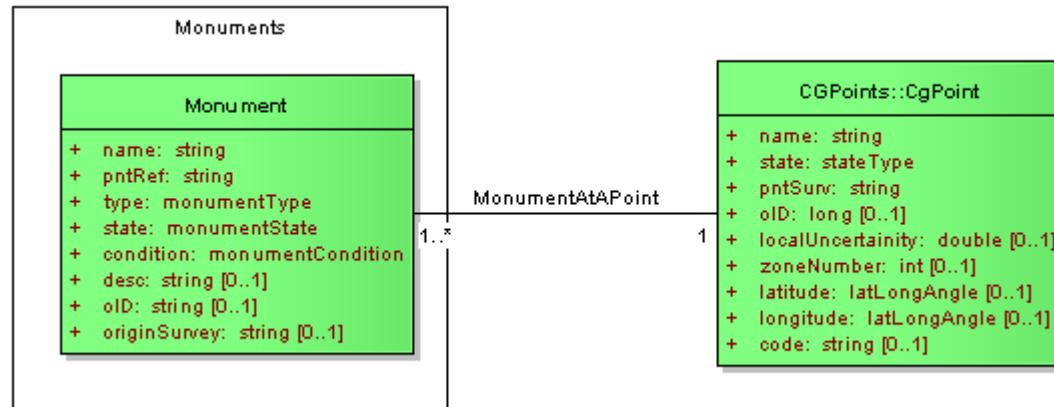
Monuments

Monument

+ name: string
+ pntRef: string
+ type: monumentType
+ state: monumentState
+ condition: monumentCondition
+ desc: string [0..1]
+ oID: string [0..1]
+ originSurvey: string [0..1]

MonumentAtAPoint

1..*

1

CGPoints::CgPoint

+ name: string
+ state: stateType
+ pntSurv: string
+ oID: long [0..1]
+ localUncertainity: double [0..1]
+ zoneNumber: int [0..1]
+ latitude: latLongAngle [0..1]
+ longitude: latLongAngle [0..1]
+ code: string [0..1]